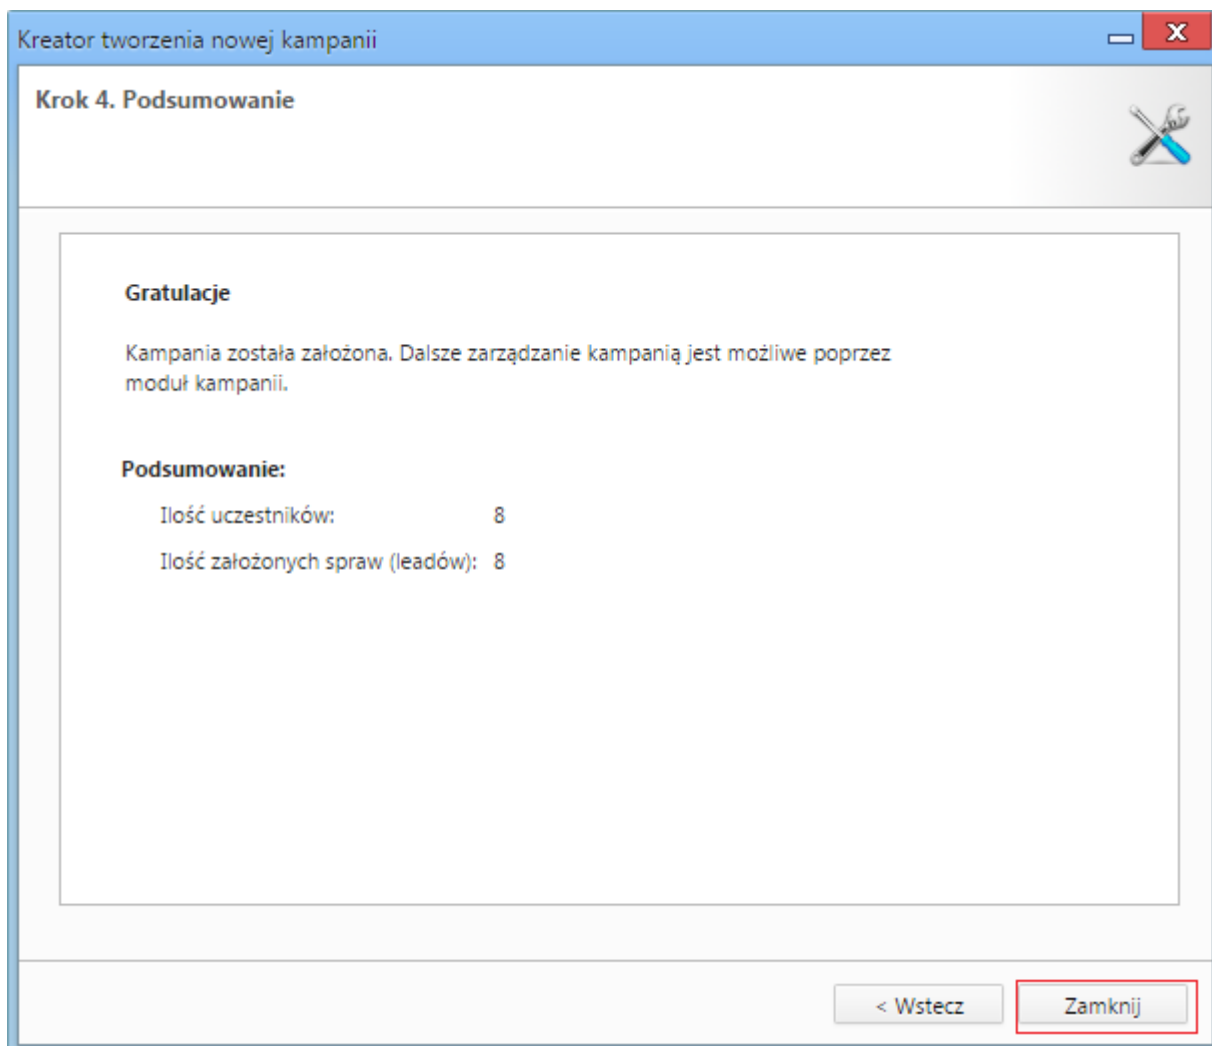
Kreator tworzenia nowej kampanii

Krok 4. Podsumowanie

Gratulacje

Kampania została założona. Dalsze zarządzanie kampanią jest możliwe poprzez moduł kampanii.

Podsumowanie:

| | |
|---|---|
| Ilość uczestników: | 8 |
| Ilość założonych spraw (leadów): | 8 |

< Wstecz

Zamknij